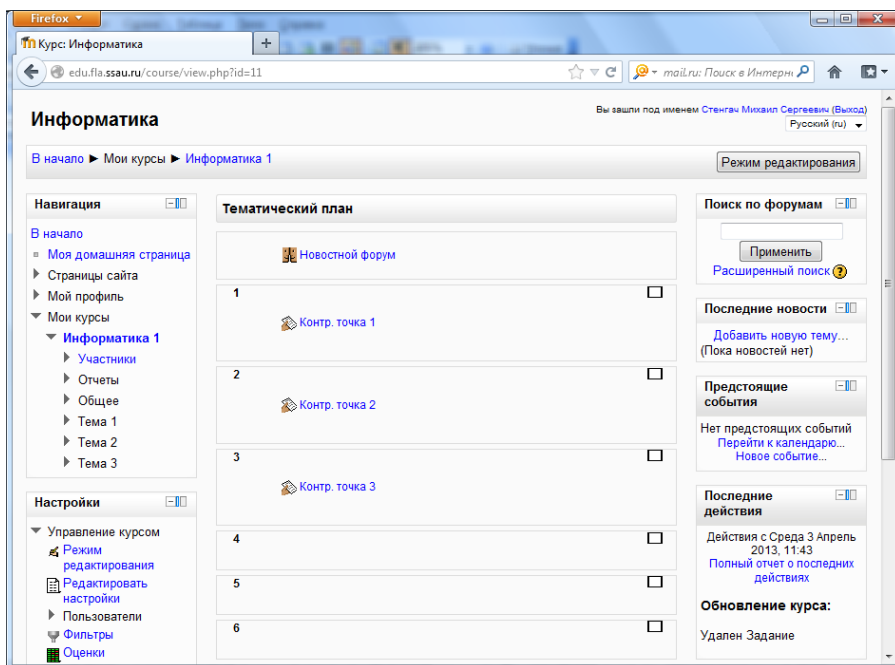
Firefox

Курс: Информатика

edu.fla.ssau.ru/course/view.php?id=11

mail.ru: Поиск в Интерне

Информатика

Вы зашли под именем Стенгач Михаил Сергеевич (Выход)
Русский (ru)

В начало ► Мои курсы ► Информатика 1

Режим редактирования

Навигация

В начало
Моя домашняя страница
Страницы сайта
Мой профиль
Мои курсы
Информатика 1
Участники
Отчеты
Общее
Тема 1
Тема 2
Тема 3

Настройки

Управление курсом
Режим редактирования
Редактировать настройки
Пользователи
Фильтры
Оценки

Тематический план

Новостной форум

1
Контр. точка 1

2
Контр. точка 2

3
Контр. точка 3

4

5

6

Поиск по форумам

Применить
Расширенный поиск

Последние новости

Добавить новую тему...
(Пока новостей нет)

Предстоящие события

Нет предстоящих событий
Перейти к календарю...
Новое событие...

Последние действия

Действия с Среда 3 Апрель 2013, 11:43
Полный отчет о последних действиях

Обновление курса:

Удален Задание